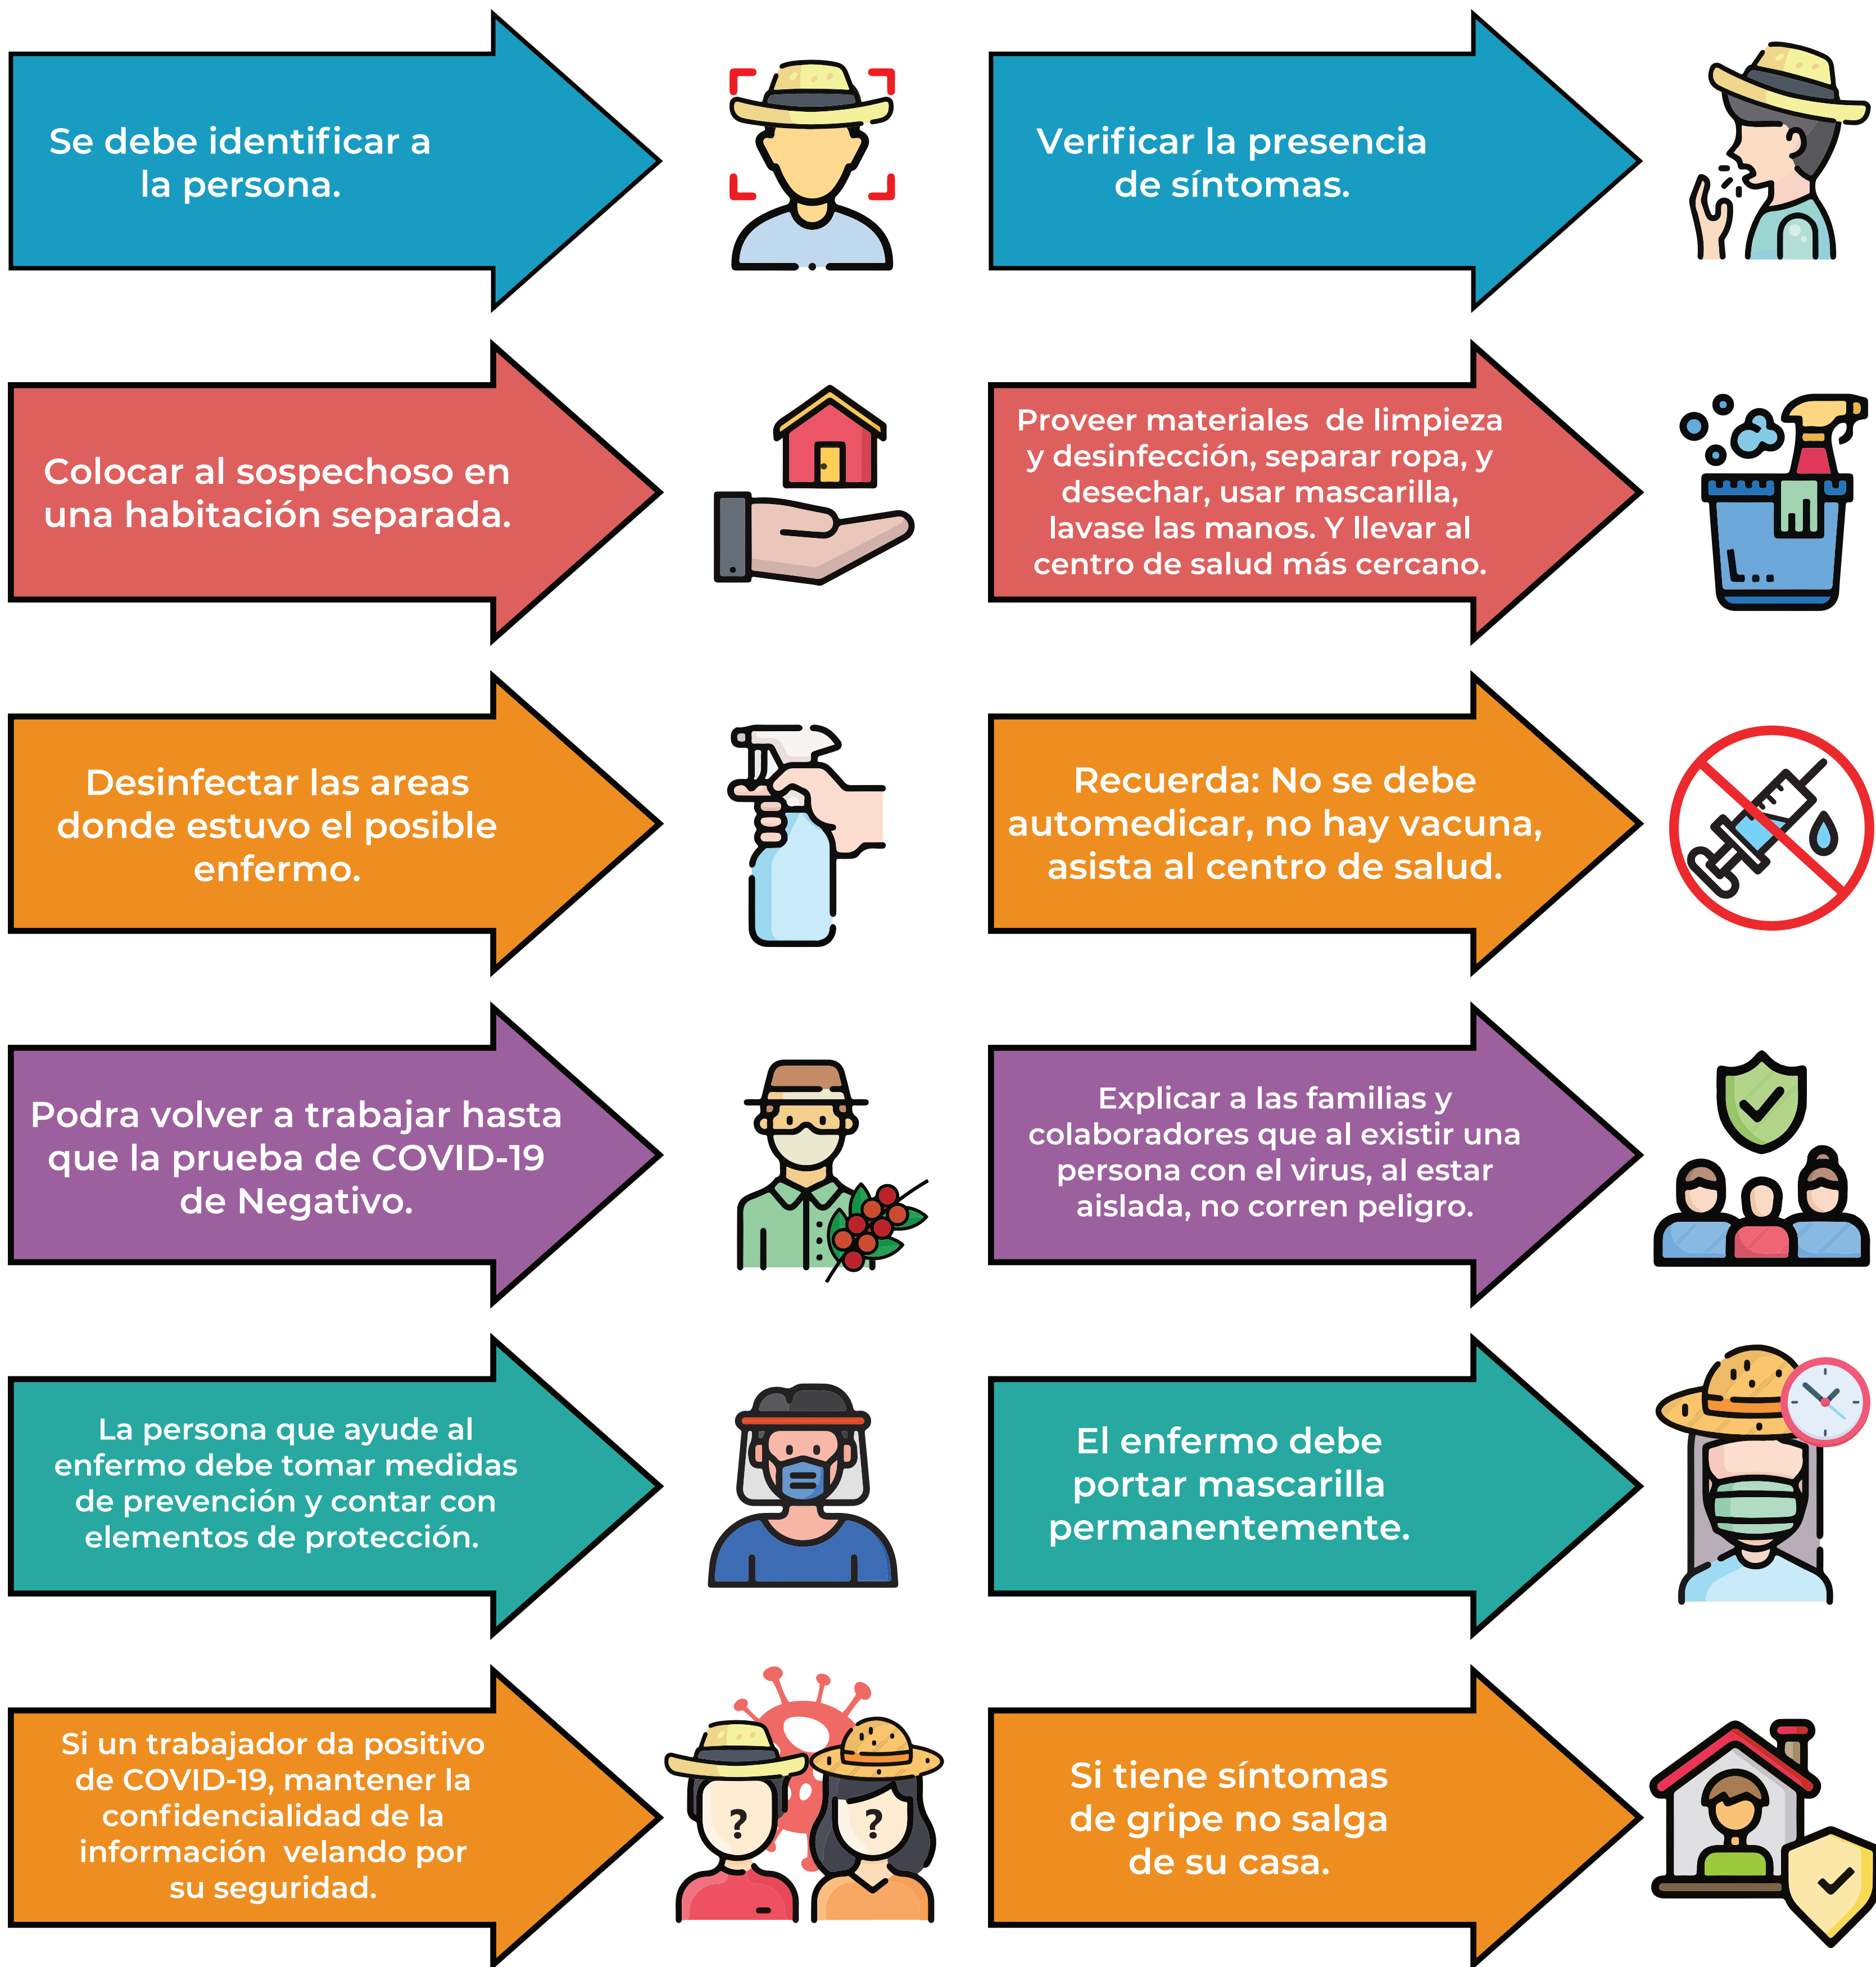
Se debe identificar a la persona.

Verificar la presencia de síntomas.

Colocar al sospechoso en una habitación separada.

Proveer materiales de limpieza y desinfección, separar ropa, y desechar, usar mascarilla, lavase las manos. Y llevar al centro de salud más cercano.

Desinfectar las areas donde estuvo el posible enfermo.

Recuerda: No se debe automedicar, no hay vacuna, asista al centro de salud.

Podra volver a trabajar hasta que la prueba de COVID-19 de Negativo.

Explicar a las familias y colaboradores que al existir una persona con el virus, al estar aislada, no corren peligro.

La persona que ayude al enfermo debe tomar medidas de prevención y contar con elementos de protección.

El enfermo debe portar mascarilla permanentemente.

Si un trabajador da positivo de COVID-19, mantener la confidencialidad de la información velando por su seguridad.

?

?

Si tiene síntomas de gripe no salga de su casa.